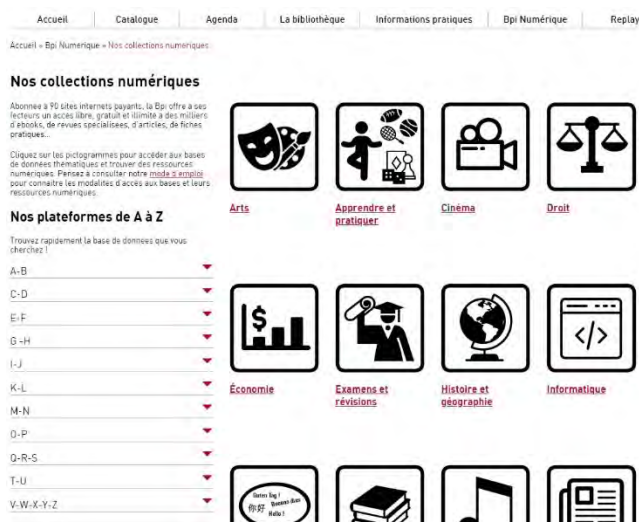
Accueil | Catalogue | Agenda | La bibliothèque | Informations pratiques | Bpi Numérique | Replay

Accueil » Bpi Numerique » Nos collections numeriques

Nos collections numériques

Abonnee a 90 sites internets payants, la Bpi offre a ses lecteurs un acces libre, gratuit et illimite a des milliers d'ebooks, de revues specialisees, d'articles, de fiches pratiques...

Cliquez sur les pictogrammes pour acceder aux bases de donnees thematiques et trouver des ressources numeriques. Pensez a consulter notre mode d'emploi pour connaitre les modalites d'acces aux bases et leurs ressources numeriques.

Nos plateformes de A à Z

Trouvez rapidement la base de donnees que vous cherchez !

A-B
C-D
E-F
G-H
I-J
K-L
M-N
O-P
Q-R-S
T-U
V-W-X-Y-Z

Arts

Apprendre et pratiquer

Cinéma

Droit

Économie

Examens et révisions

Histoire et géographie

Informatique

Guten Tag ! Buenos dias 你好 Hello !